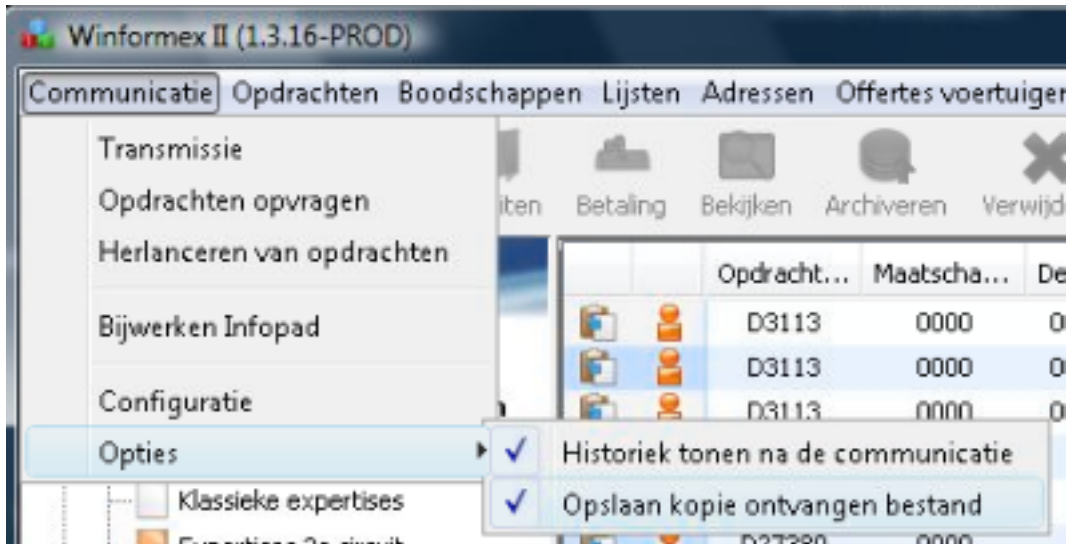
Winformex II (1.3.16-PROD)

Communicatie Opdrachten Boodschappen Lijsten Adressen Offertes voertuigen

Transmissie
Opdrachten opvragen
Herlanceren van opdrachten
Bijwerken Infopad
Configuratie
Opties

iten Betaling Bekijken Archiveren Verwijd

| | | Opdracht... | Maatscha... | De |
|---|---|---|---|---|
| | | D3113 | 0000 | 0 |
| | | D3113 | 0000 | 0 |
| | | D3113 | 0000 | 0 |

✓ Historiek tonen na de communicatie
✓ Opslaan kopie ontvangen bestand

Klassieke expertises
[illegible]
D27380 0000